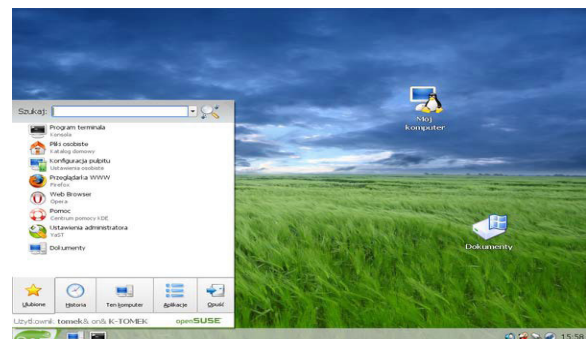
Szukaj:

Program terminala
Konsola

Pliki osobiste
Katalog domowy

Konfiguracja pulpitu
Ustawienia osobiste

Przeglądarka WWW
Firefox

Web Browser
Opera

Pomoc
Centrum pomocy KDE

Ustawienia administratora
YaST

Dokumenty

Ulubione
Historia
Ten komputer
Aplikacje
Opuść

Użytkownik tomek& on& K-TOMEK
openSUSE

Mój komputer

Dokumenty

15:58